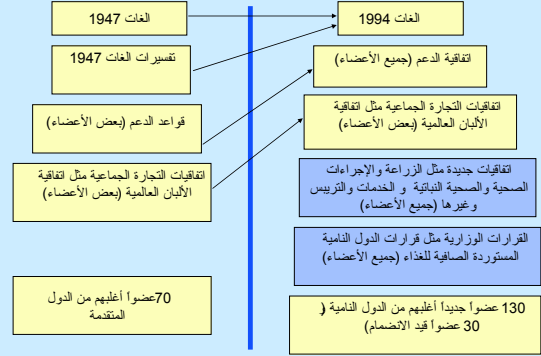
الغات 1947

تفسيرات الغات 1947

قواعد الدعم (بعض الأعضاء)

اتفاقيات التجارة الجماعية مثل اتفاقية الألبان العالمية (بعض الأعضاء)

70عضواً أغلبهم من الدول المتقدمة

الغات 1994

اتفاقية الدعم (جميع الأعضاء)

اتفاقيات التجارة الجماعية مثل اتفاقية الألبان العالمية (بعض الأعضاء)

اتفاقيات جديدة مثل الزراعة والإجراءات الصحية والصحية النباتية و الخدمات والتربيس وغيرها (جميع الأعضاء)

القرارات الوزارية مثل قرارات الدول النامية المستوردة الصافية للغذاء (جميع الأعضاء)

130 عضواً جديداً أغلبهم من الدول النامية ( 30 عضواً قيد الانضمام)